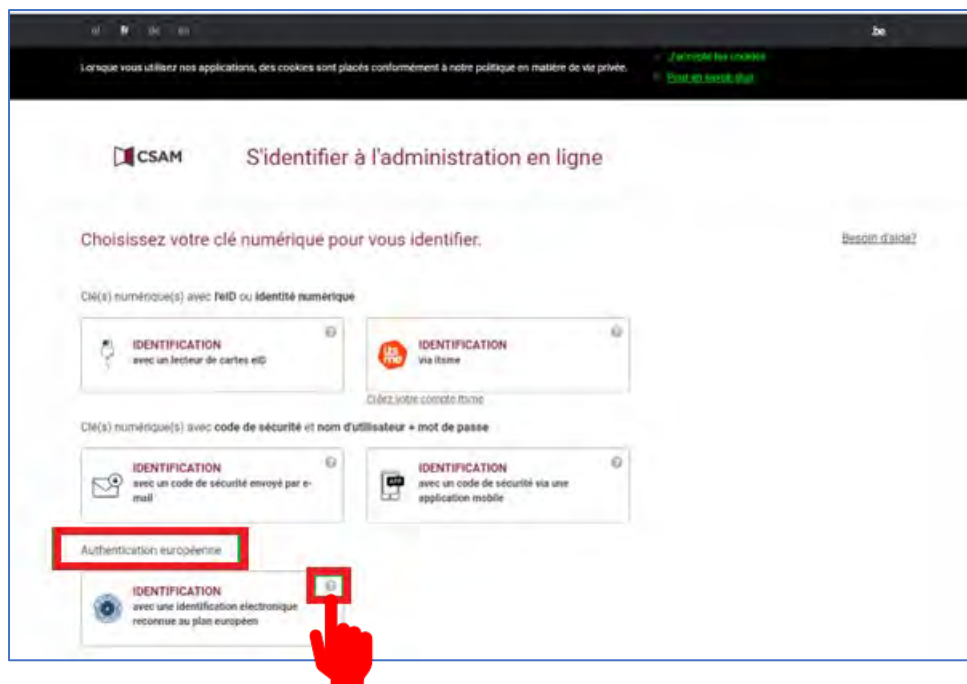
nl fr de en

.be

Lorsque vous utilisez nos applications, des cookies sont placés conformément à notre politique en matière de vie privée.

J'accepte les cookies

Pour en savoir plus

CSAM

S'identifier à l'administration en ligne

Choisissez votre clé numérique pour vous identifier.

Besoin d'aide?

Clé(s) numérique(s) avec l'eID ou identité numérique

IDENTIFICATION
avec un lecteur de cartes eID

IDENTIFICATION
via itsme

Créez votre compte itsme

Clé(s) numérique(s) avec code de sécurité et nom d'utilisateur + mot de passe

IDENTIFICATION
avec un code de sécurité envoyé par e-mail

IDENTIFICATION
avec un code de sécurité via une application mobile

Authentication européenne

IDENTIFICATION
avec une identification électronique reconnue au plan européen